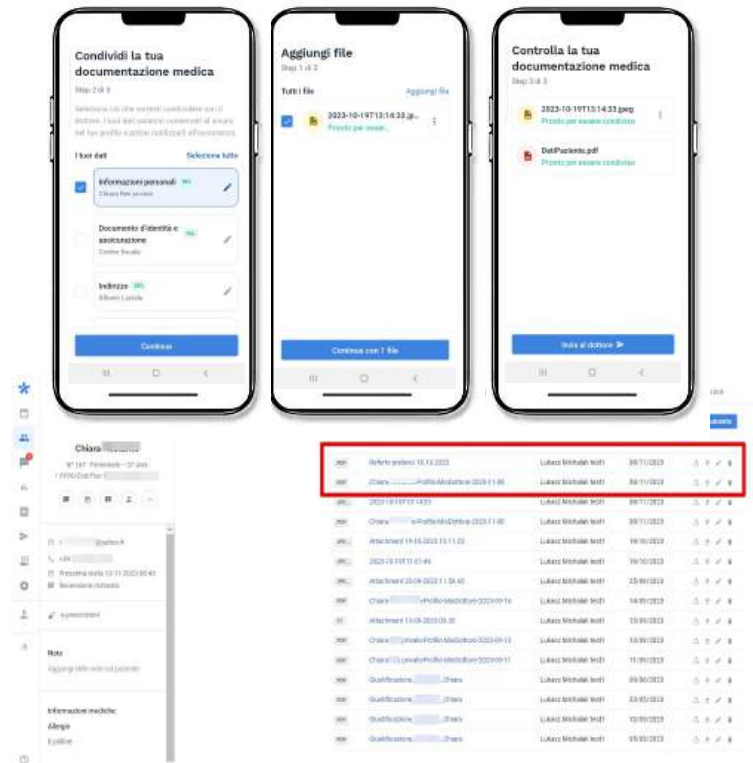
Condividi la tua documentazione medica
Step 2 di 3
Seleziona ciò che vorresti condividere con il dottore. I tuoi dati saranno conservati al sicuro nel tuo profilo e potrai modificarli all'occorrenza.
I tuoi dati
Seleziona tutto
Informazioni personali
Chiara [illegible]
Documento d'identità e assicurazione
Codice fiscale
Indirizzo
Alberto Lattuada
Continua

Aggiungi file
Step 1 di 3
Tutti i file
Aggiungi file
2023-10-19T13:14:33.jp...
Pronto per essere...
Continua con 1 file

Controlla la tua documentazione medica
Step 3 di 3
2023-10-19T13:14:33.jpeg
Pronto per essere condiviso
DatiPaziente.pdf
Pronto per essere condiviso
Invia al dottore

Chiara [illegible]
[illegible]
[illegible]
Prossima visita 12.11.2023 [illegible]
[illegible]
Note
Aggiungi delle note sul paziente
Informazioni mediche
Allergie
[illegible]

| | | | |
|---|---|---|---|
| Referto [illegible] 10.10.2023 | Lukasz Michalak test1 | 08/11/2023 | |
| Chiara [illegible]-Profilo-MioDottore-2023-11-08 | Lukasz Michalak test1 | 08/11/2023 | |
| 2023-10-19T13:14:33 | Lukasz Michalak test1 | 08/11/2023 | |
| Chiara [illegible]-Profilo-MioDottore-2023-11-08 | Lukasz Michalak test1 | 08/11/2023 | |
| Attachment 19-10-2023 13.11.22 | Lukasz Michalak test1 | 19/10/2023 | |
| 2023-10-19T11:01:49 | Lukasz Michalak test1 | 19/10/2023 | |
| Attachment 25-09-2023 11.58.40 | Lukasz Michalak test1 | 25/09/2023 | |
| Chiara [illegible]-Profilo-MioDottore-2023-09-14 | Lukasz Michalak test1 | 14/09/2023 | |
| Attachment 13-09-2023 09.20 | Lukasz Michalak test1 | 13/09/2023 | |
| Chiara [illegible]-Profilo-MioDottore-2023-09-13 | Lukasz Michalak test1 | 13/09/2023 | |
| Chiara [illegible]-Profilo-MioDottore-2023-09-11 | Lukasz Michalak test1 | 11/09/2023 | |
| Qualificazione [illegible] Chiara | Lukasz Michalak test1 | 05/06/2023 | |
| Qualificazione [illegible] Chiara | Lukasz Michalak test1 | 03/05/2023 | |
| Qualificazione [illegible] Chiara | Lukasz Michalak test1 | 12/05/2023 | |
| Qualificazione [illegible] Chiara | Lukasz Michalak test1 | 05/05/2023 | |